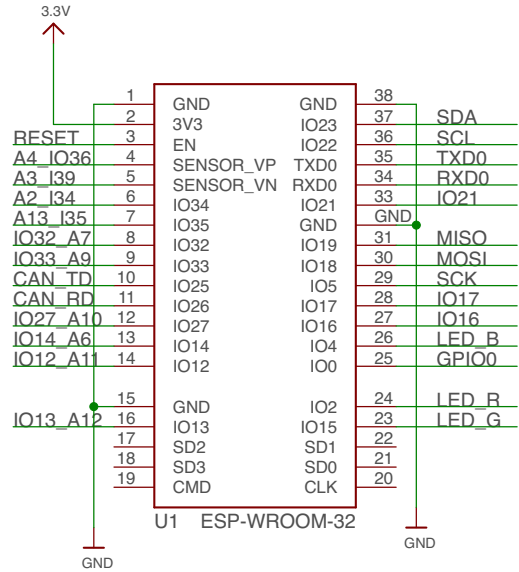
3.3V

| Net | Pin | Left | Right | Pin | Net |
|---|---|---|---|---|---|
| | 1 | GND | GND | 38 | |
| | 2 | 3V3 | IO23 | 37 | SDA |
| RESET | 3 | EN | IO22 | 36 | SCL |
| A4_IO36 | 4 | SENSOR_VP | TXD0 | 35 | TXD0 |
| A3_I39 | 5 | SENSOR_VN | RXD0 | 34 | RXD0 |
| A2_I34 | 6 | IO34 | IO21 | 33 | IO21 |
| A13_I35 | 7 | IO35 | GND | GND | |
| IO32_A7 | 8 | IO32 | IO19 | 31 | MISO |
| IO33_A9 | 9 | IO33 | IO18 | 30 | MOSI |
| CAN_TD | 10 | IO25 | IO5 | 29 | SCK |
| CAN_RD | 11 | IO26 | IO17 | 28 | IO17 |
| IO27_A10 | 12 | IO27 | IO16 | 27 | IO16 |
| IO14_A6 | 13 | IO14 | IO4 | 26 | LED_B |
| IO12_A11 | 14 | IO12 | IO0 | 25 | GPIO0 |
| | 15 | GND | IO2 | 24 | LED_R |
| IO13_A12 | 16 | IO13 | IO15 | 23 | LED_G |
| | 17 | SD2 | SD1 | 22 | |
| | 18 | SD3 | SD0 | 21 | |
| | 19 | CMD | CLK | 20 | |

U1 ESP-WROOM-32

GND

GND